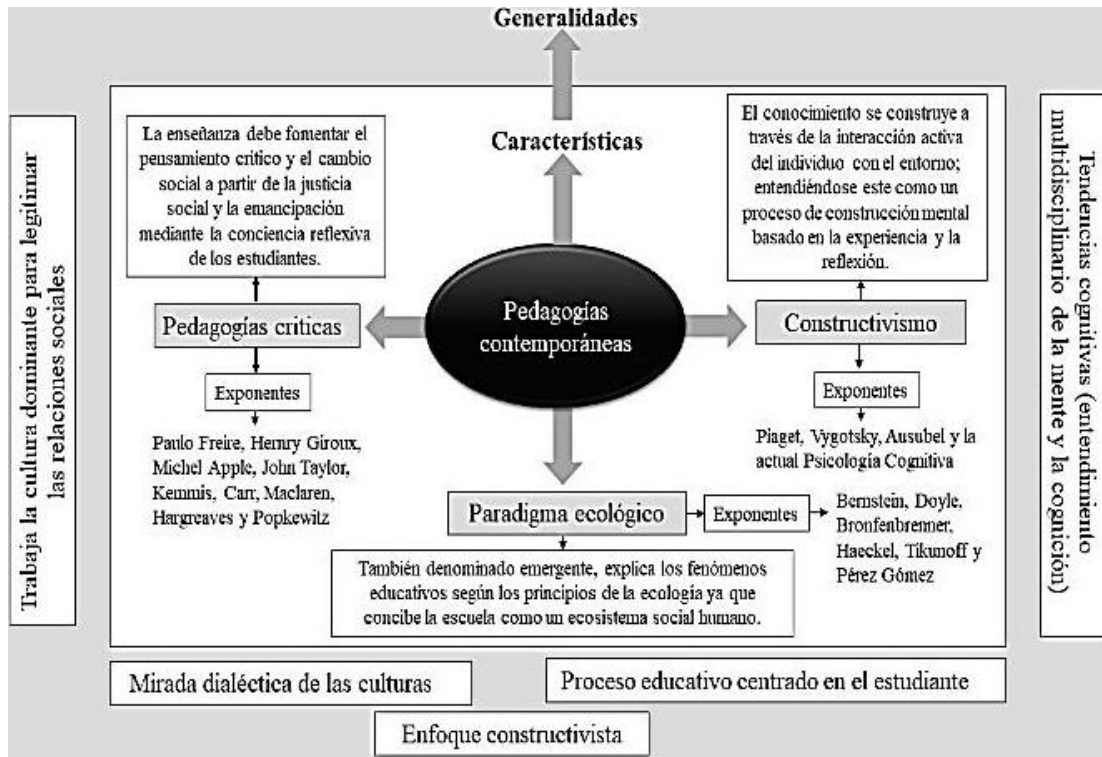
Generalidades

Características

La enseñanza debe fomentar el pensamiento crítico y el cambio social a partir de la justicia social y la emancipación mediante la conciencia reflexiva de los estudiantes.

El conocimiento se construye a través de la interacción activa del individuo con el entorno; entendiéndose este como un proceso de construcción mental basado en la experiencia y la reflexión.

Pedagogías críticas

Pedagogías contemporáneas

Constructivismo

Exponentes

Paulo Freire, Henry Giroux, Michel Apple, John Taylor, Kemmis, Carr, Maclaren, Hargreaves y Popkewitz

Exponentes

Piaget, Vygotsky, Ausubel y la actual Psicología Cognitiva

Paradigma ecológico

Exponentes

Bernstein, Doyle, Bronfenbrenner, Haeckel, Tikunoff y Pérez Gómez

También denominado emergente, explica los fenómenos educativos según los principios de la ecología ya que concibe la escuela como un ecosistema social humano.

Trabaja la cultura dominante para legitimar las relaciones sociales

Tendencias cognitivas (entendimiento multidisciplinario de la mente y la cognición)

Mirada dialéctica de las culturas

Proceso educativo centrado en el estudiante

Enfoque constructivista